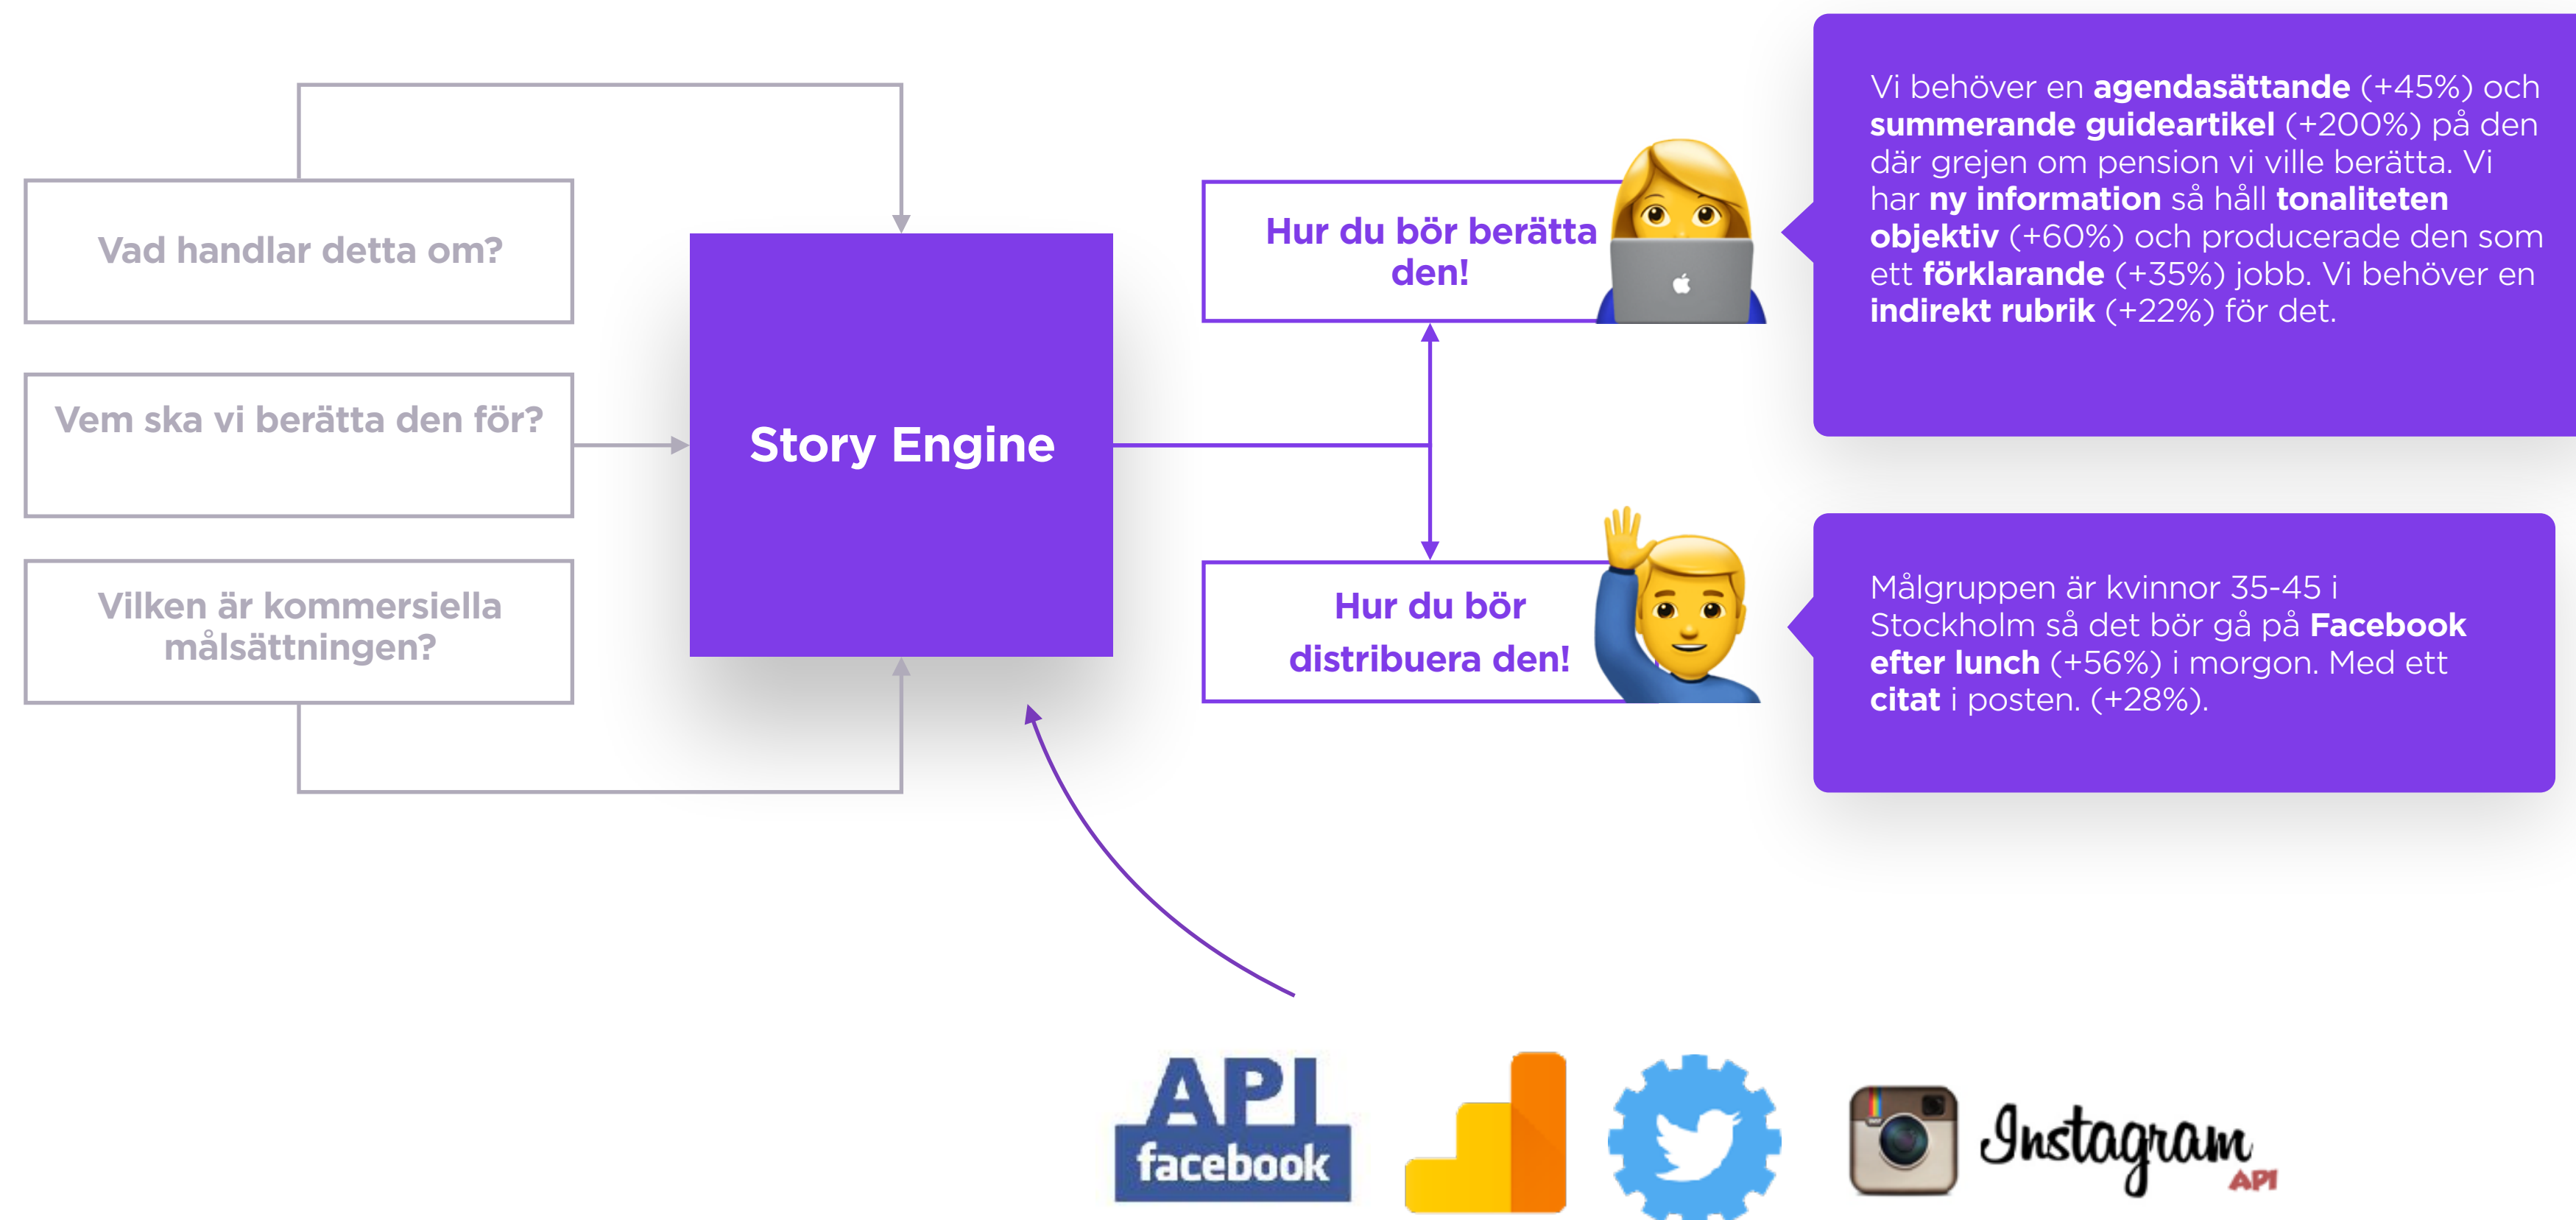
Vad handlar detta om?

Vem ska vi berätta den för?

Vilken är kommersiella målsättningen?

Story Engine

Hur du bör berätta den!

Hur du bör distribuera den!

Vi behöver en **agendasättande** (+45%) och **summerande guideartikel** (+200%) på den där grejen om pension vi ville berätta. Vi har **ny information** så håll **tonaliteten objektiv** (+60%) och producerade den som ett **förklarande** (+35%) jobb. Vi behöver en **indirekt rubrik** (+22%) för det.

Målgruppen är kvinnor 35-45 i Stockholm så det bör gå på **Facebook efter lunch** (+56%) i morgon. Med ett **citat** i posten. (+28%).

API facebook

Instagram API